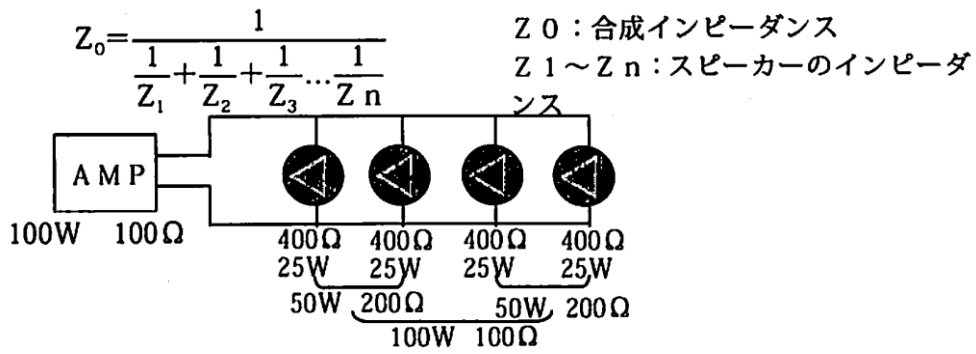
$Z_0=\frac{1}{\frac{1}{Z_1}+\frac{1}{Z_2}+\frac{1}{Z_3}\cdots\frac{1}{Z n}}$

Z０：合成インピーダンス
Z１～Zｎ：スピーカーのインピーダンス

AMP
100W　100Ω

400Ω 25W
400Ω 25W
400Ω 25W
400Ω 25W

50W　200Ω
50W　200Ω
100W　100Ω